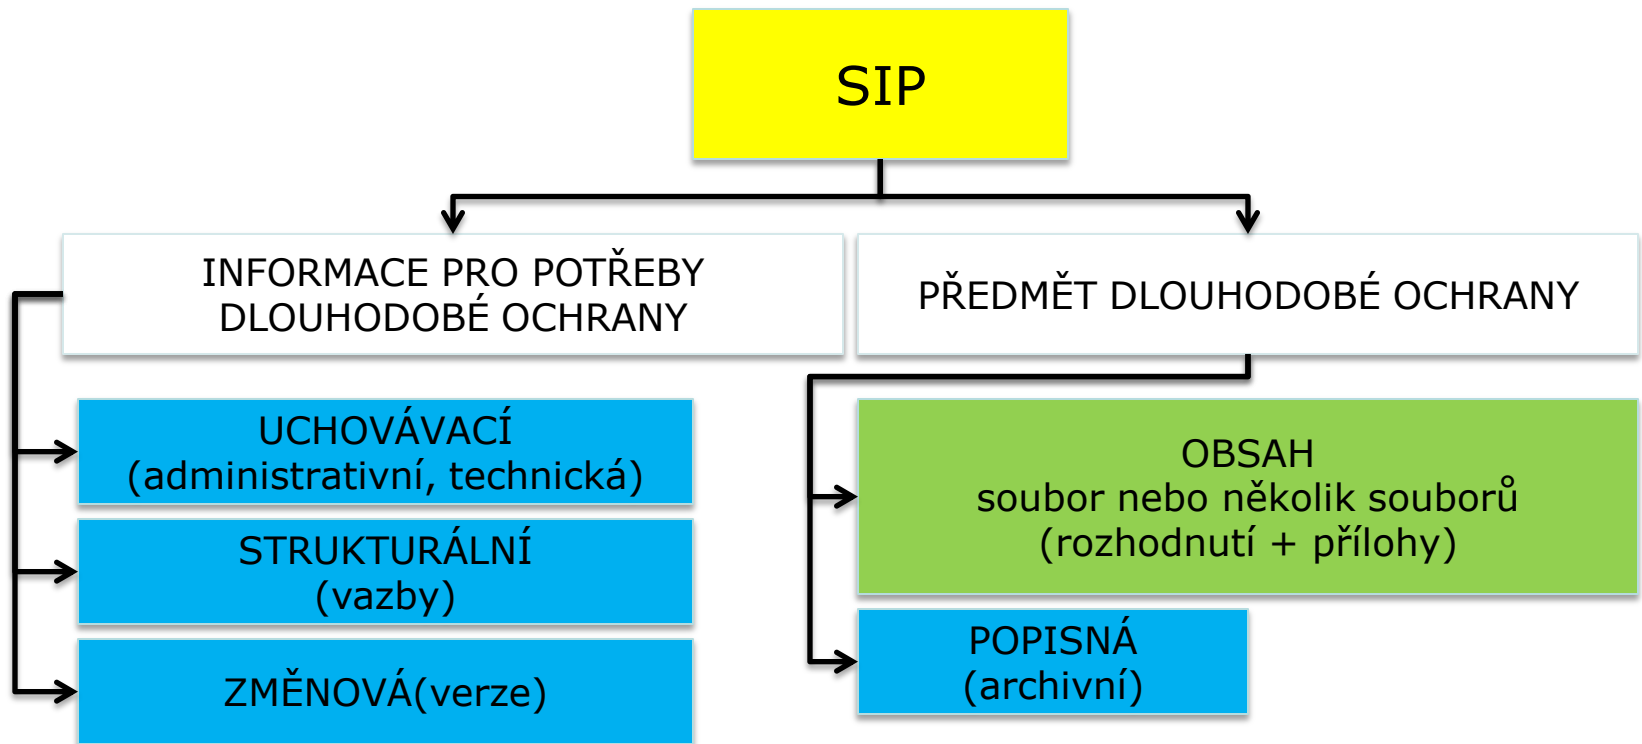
SIP

INFORMACE PRO POTŘEBY DLOUHODOBÉ OCHRANY

PŘEDMĚT DLOUHODOBÉ OCHRANY

UCHOVÁVACÍ
(administrativní, technická)

STRUKTURÁLNÍ
(vazby)

ZMĚNOVÁ(verze)

OBSAH
soubor nebo několik souborů
(rozhodnutí + přílohy)

POPISNÁ
(archivní)